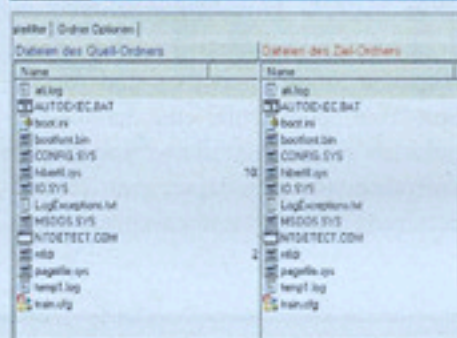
ateifilter | Ordner Optionen |

Dateien des Quell-Ordners

| Name |
|---|
| att.log |
| AUTOEXEC.BAT |
| boot.ini |
| bootfont.bin |
| CONFIG.SYS |
| hiberfil.sys |
| IO.SYS |
| LogExceptions.txt |
| MSDOS.SYS |
| NTDETECT.COM |
| ntldr |
| pagefile.sys |
| temp1.log |
| train.cfg |

10

2

Dateien des Ziel-Ordners

| Name |
|---|
| att.log |
| AUTOEXEC.BAT |
| boot.ini |
| bootfont.bin |
| CONFIG.SYS |
| hiberfil.sys |
| IO.SYS |
| LogExceptions.txt |
| MSDOS.SYS |
| NTDETECT.COM |
| ntldr |
| pagefile.sys |
| temp1.log |
| train.cfg |